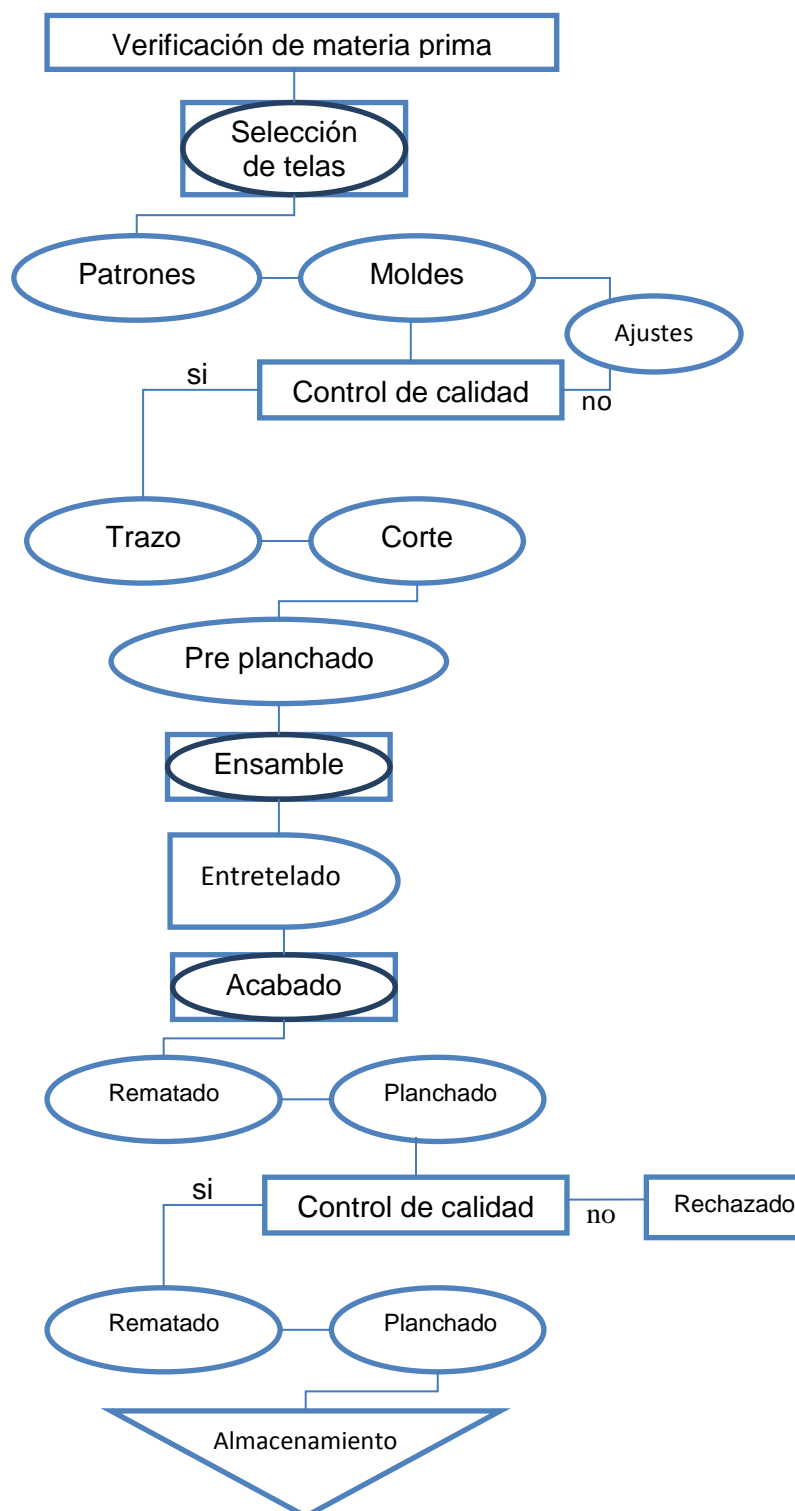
Verificación de materia prima

Selección de telas

Patrones

Moldes

Ajustes

si

Control de calidad

no

Trazo

Corte

Pre planchado

Ensamble

Entretelado

Acabado

Rematado

Planchado

si

Control de calidad

no

Rechazado

Rematado

Planchado

Almacenamiento